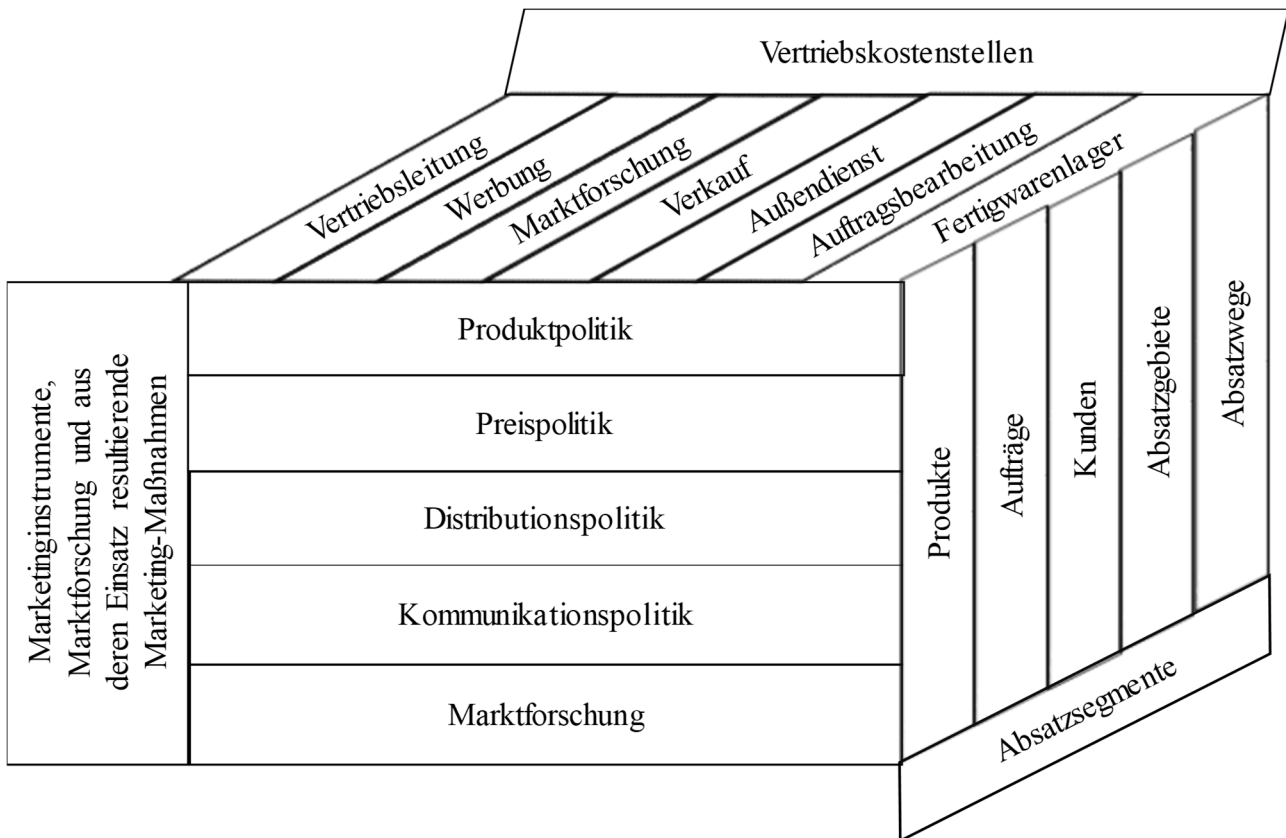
Vertriebskostenstellen

Vertriebsleitung
Werbung
Marktforschung
Verkauf
Außendienst
Auftragsbearbeitung
Fertigwarenlager

Marketinginstrumente, Marktforschung und aus deren Einsatz resultierende Marketing-Maßnahmen

Produktpolitik
Preispolitik
Distributionspolitik
Kommunikationspolitik
Marktforschung

Produkte
Aufträge
Kunden
Absatzgebiete
Absatzwege

Absatzsegmente